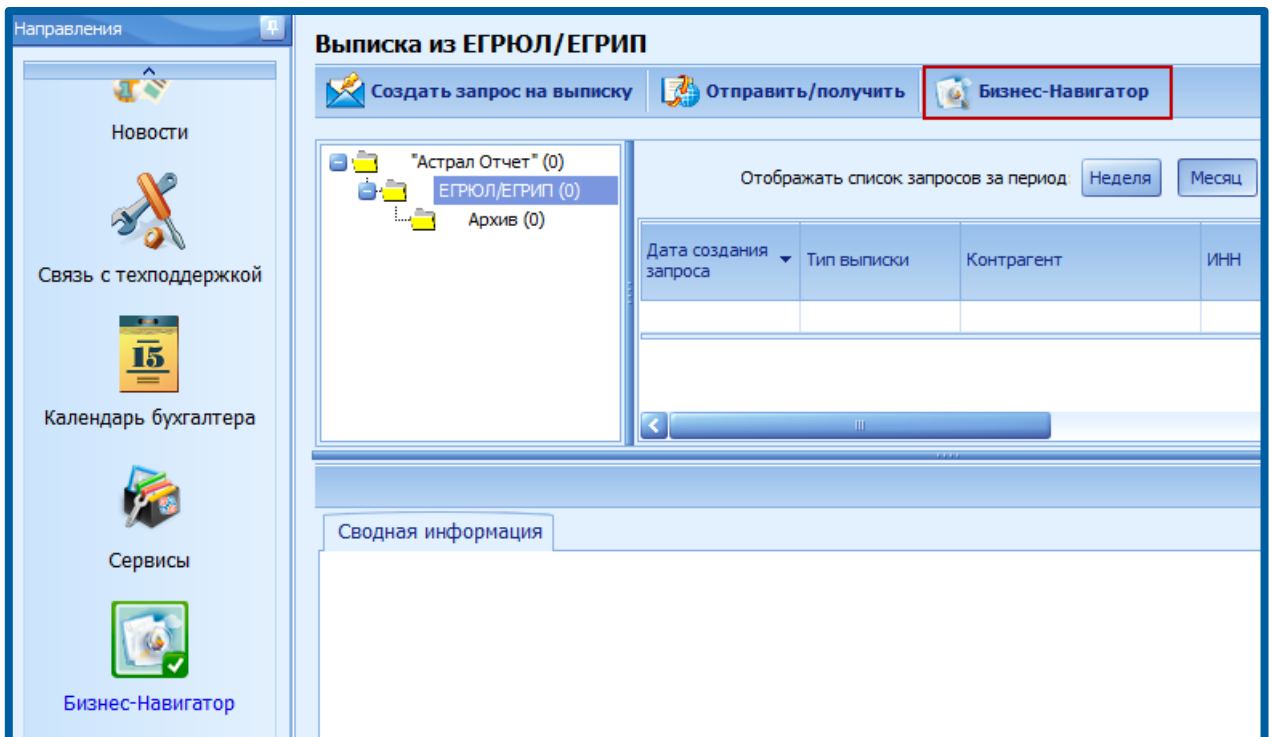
Направления

Новости

Связь с техподдержкой

15

Календарь бухгалтера

Сервисы

Бизнес-Навигатор

Выписка из ЕГРЮЛ/ЕГРИП

Создать запрос на выписку
Отправить/получить
Бизнес-Навигатор

"Астрал Отчет" (0)
ЕГРЮЛ/ЕГРИП (0)
Архив (0)

Отображать список запросов за период:
Неделя
Месяц

| Дата создания запроса | Тип выписки | Контрагент | ИНН |
|---|---|---|---|
| | | | |

Сводная информация